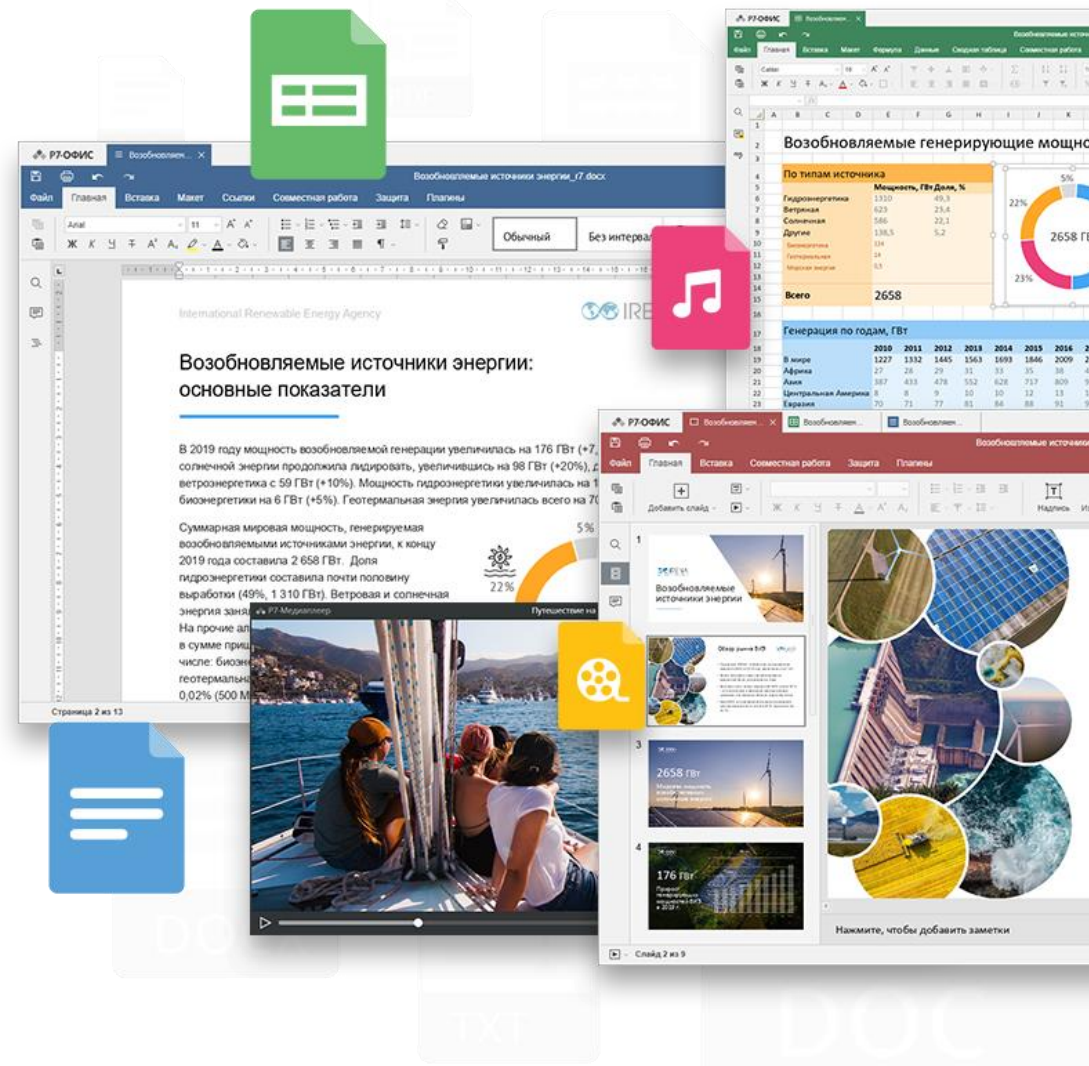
Р7-ОФИС
Возобновляем...
Файл Главная Вставка Макет Формула Данные Сводная таблица Совместная работа
Calibri 11
Возобновляемые генерирующие мощно
По типам источника
Мощность, ГВт Доля, %
Гидроэнергетика 1310 49,3
Ветряная 623 23,4
Солнечная 586 22,1
Другие 138,5 5,2
Всего 2658
5%
22%
2658 ГВ
23%
Генерация по годам, ГВт

| | 2010 | 2011 | 2012 | 2013 | 2014 | 2015 | 2016 |
|---|---|---|---|---|---|---|---|
| В мире | 1227 | 1332 | 1445 | 1563 | 1693 | 1846 | 2009 |
| Африка | 27 | 28 | 29 | 31 | 33 | 35 | 38 |
| Азия | 387 | 433 | 478 | 552 | 628 | 717 | 809 |
| Центральная Америка | 8 | 8 | 9 | 10 | 10 | 12 | 13 |
| Евразия | 70 | 71 | 77 | 81 | 84 | 88 | 91 |

Р7-ОФИС
Возобновляем...
Возобновляемые источники энергии_r7.docx
Файл Главная Вставка Макет Ссылки Совместная работа Защита Плагины
Arial 11
Обычный
Без интервал
International Renewable Energy Agency
IRE
Возобновляемые источники энергии: основные показатели
В 2019 году мощность возобновляемой генерации увеличилась на 176 ГВт (+7, солнечной энергии продолжила лидировать, увеличившись на 98 ГВт (+20%), ветроэнергетика с 59 ГВт (+10%). Мощность гидроэнергетики увеличилась на 1 биоэнергетики на 6 ГВт (+5%). Геотермальная энергия увеличилась всего на 70
Суммарная мировая мощность, генерируемая возобновляемыми источниками энергии, к концу 2019 года составила 2 658 ГВт. Доля гидроэнергетики составила почти половину выработки (49%, 1 310 ГВт). Ветровая и солнечная энергия заня
На прочие ал
в сумме прищ
числе: биоэн
геотермальн
0,02% (500 М
5%
22%
Страница 2 из 13
Р7-Медиаплеер
Путешествие на
Р7-ОФИС
Возобновляем...
Возобновляем...
Возобновляем...
Возобновляемые источ
Файл Главная Вставка Совместная работа Защита Плагины
Добавить слайд
Надпись
Возобновляемые источники энергии
Обзор рынка ВИЭ
2658 ГВт
176 ГВт
Нажмите, чтобы добавить заметки
Слайд 2 из 9